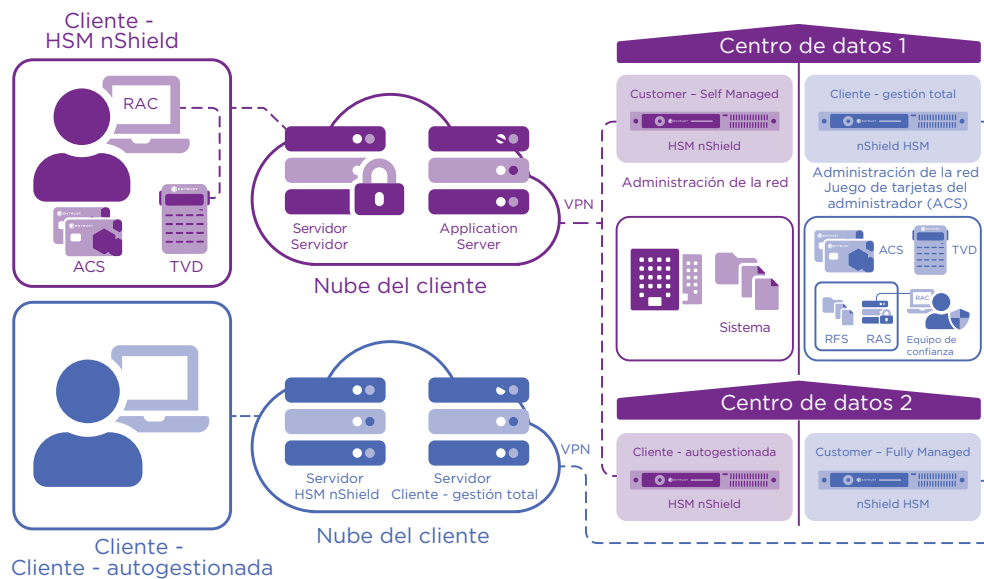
Cliente - HSM nShield

RAC

ACS

TVD

Servidor Servidor

Application Server

Nube del cliente

VPN

Centro de datos 1

Customer – Self Managed

HSM nShield

Administración de la red

Cliente - gestión total

nShield HSM

Administración de la red Juego de tarjetas del administrador (ACS)

Sistema

ACS

TVD

RAC

RFS

RAS

Equipo de confianza

Cliente - Cliente - autogestionada

Servidor HSM nShield

Servidor Cliente - gestión total

Nube del cliente

VPN

Centro de datos 2

Cliente - autogestionada

HSM nShield

Customer – Fully Managed

nShield HSM